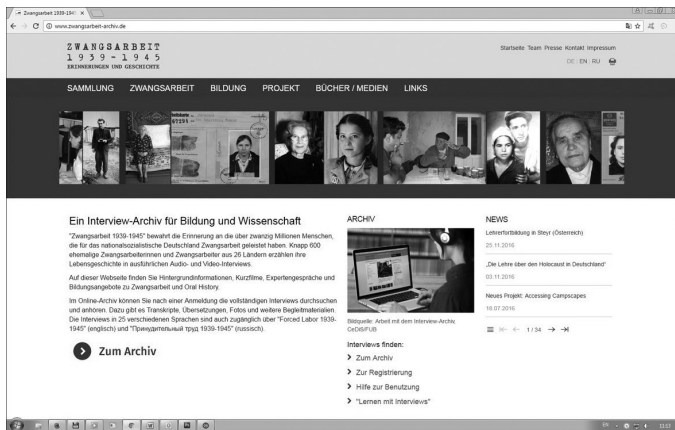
Zwangsarbeit 1939-194 ×

www.zwangsarbeit-archiv.de

ZWANGSARBEIT
1939 - 1945
ERINNERUNGEN UND GESCHICHTE

Startseite Team Presse Kontakt Impressum

DE | EN | RU

SAMMLUNG ZWANGSARBEIT BILDUNG PROJEKT BÜCHER / MEDIEN LINKS

Ein Interview-Archiv für Bildung und Wissenschaft

"Zwangsarbeit 1939-1945" bewahrt die Erinnerung an die über zwanzig Millionen Menschen, die für das nationalsozialistische Deutschland Zwangsarbeit geleistet haben. Knapp 600 ehemalige Zwangsarbeiterinnen und Zwangsarbeiter aus 26 Ländern erzählen ihre Lebensgeschichte in ausführlichen Audio- und Video-Interviews.

Auf dieser Webseite finden Sie Hintergrundinformationen, Kurzfilme, Expertengespräche und Bildungsangebote zu Zwangsarbeit und Oral History.

Im Online-Archiv können Sie nach einer Anmeldung die vollständigen Interviews durchsuchen und anhören. Dazu gibt es Transkripte, Übersetzungen, Fotos und weitere Begleitmaterialien. Die Interviews in 25 verschiedenen Sprachen sind auch zugänglich über "Forced Labor 1939-1945" (englisch) und "Принудительный труд 1939-1945" (russisch).

Zum Archiv

ARCHIV

Bildquelle: Arbeit mit dem Interview-Archiv. CeDiS/FUB

Interviews finden:
Zum Archiv
Zur Registrierung
Hilfe zur Benutzung
"Lernen mit Interviews"

NEWS

Lehrerfortbildung in Steyr (Österreich)
25.11.2016

„Die Lehre über den Holocaust in Deutschland"
03.11.2016

Neues Projekt: Accessing Campscapes
18.07.2016

1 / 34